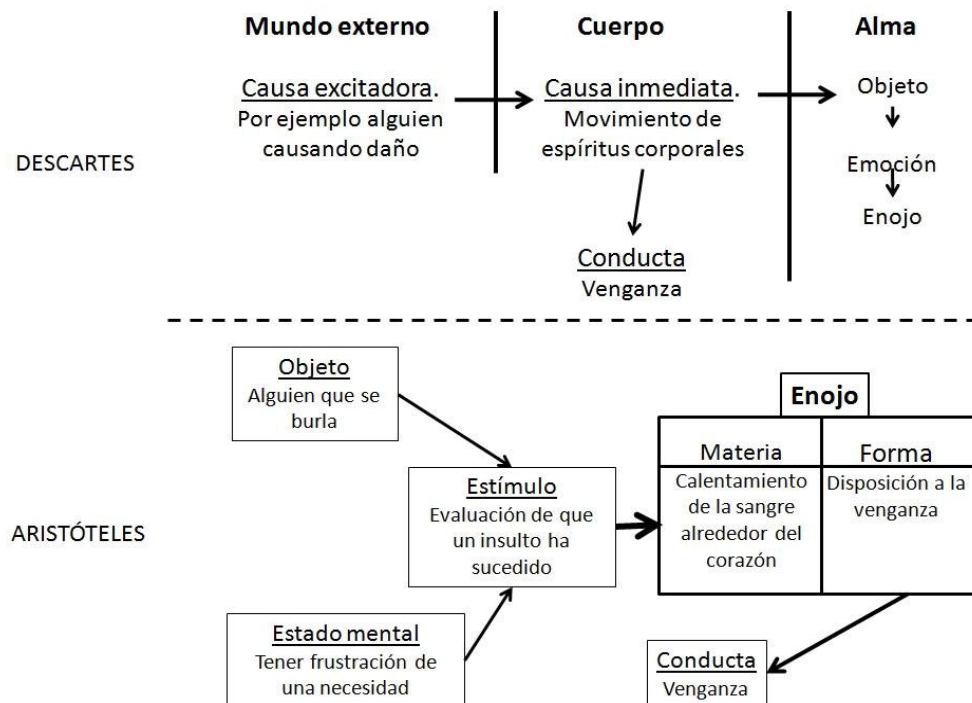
DESCARTES

Mundo externo

Causa excitadora. Por ejemplo alguien causando daño

Cuerpo

Causa inmediata. Movimiento de espíritus corporales

Conducta
Venganza

Alma

Objeto

Emoción

Enojo

ARISTÓTELES

Objeto
Alguien que se burla

Estado mental
Tener frustración de una necesidad

Estímulo
Evaluación de que un insulto ha sucedido

Enojo

| Materia | Forma |
|---|---|
| Calentamiento de la sangre alrededor del corazón | Disposición a la venganza |

Conducta
Venganza